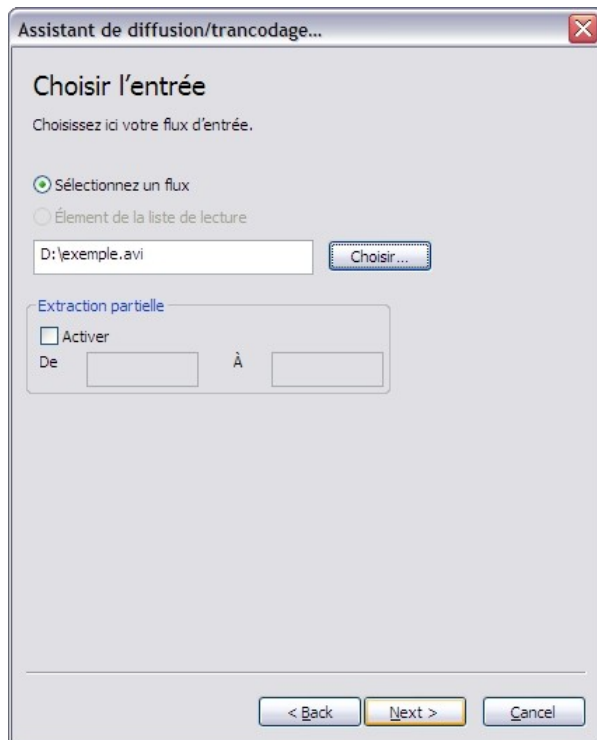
Assistant de diffusion/trancodage...

Choisir l'entrée

Choisissez ici votre flux d'entrée.

Sélectionnez un flux

Élement de la liste de lecture

D:\exemple.avi

Choisir...

Extraction partielle

Activer

De

À

< Back

Next >

Cancel